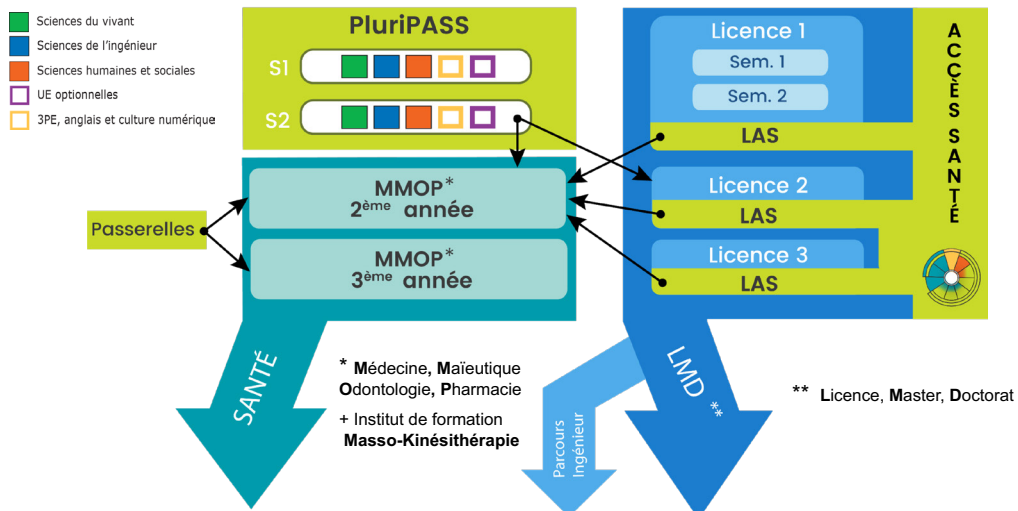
Sciences du vivant
Sciences de l'ingénieur
Sciences humaines et sociales
UE optionnelles
3PE, anglais et culture numérique

PluriPASS
S1
S2

Licence 1
Sem. 1
Sem. 2
LAS
Licence 2
LAS
Licence 3
LAS

ACCÈS SANTÉ

MMOP*
2$^{ème}$ année

MMOP*
3$^{ème}$ année

Passerelles

SANTÉ

* Médecine, Maïeutique Odontologie, Pharmacie
+ Institut de formation Masso-Kinésithérapie

Parcours Ingénieur

LMD **

** Licence, Master, Doctorat